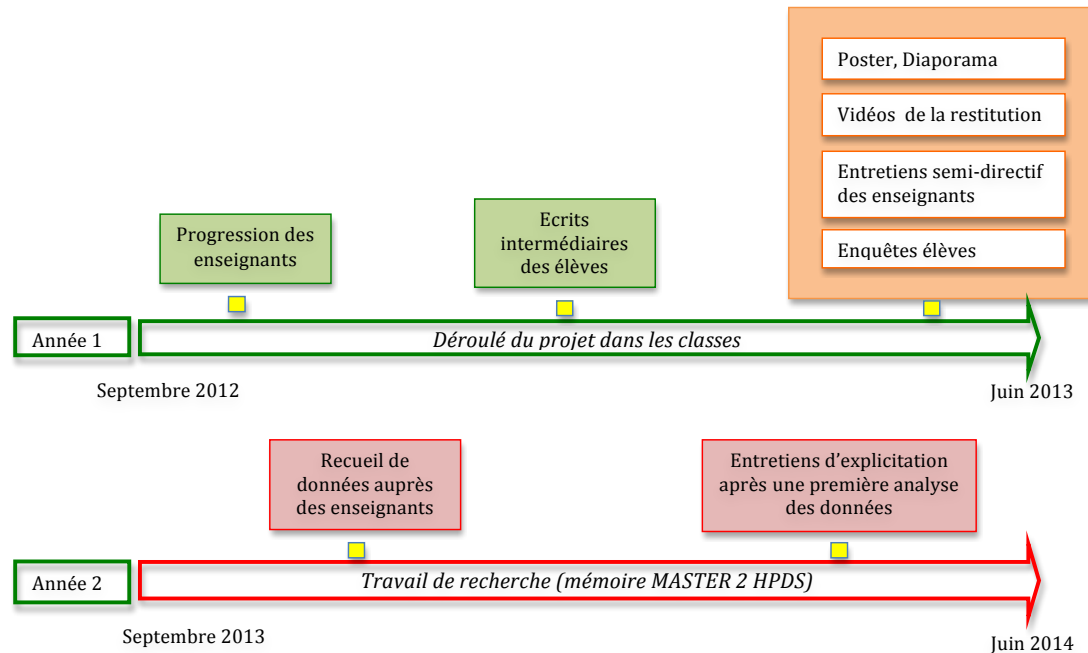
Poster, Diaporama

Vidéos de la restitution

Entretiens semi-directif des enseignants

Enquêtes élèves

Progression des enseignants

Ecrits intermédiaires des élèves

Année 1

Déroulé du projet dans les classes

Septembre 2012

Juin 2013

Recueil de données auprès des enseignants

Entretiens d'explicitation après une première analyse des données

Année 2

Travail de recherche (mémoire MASTER 2 HPDS)

Septembre 2013

Juin 2014